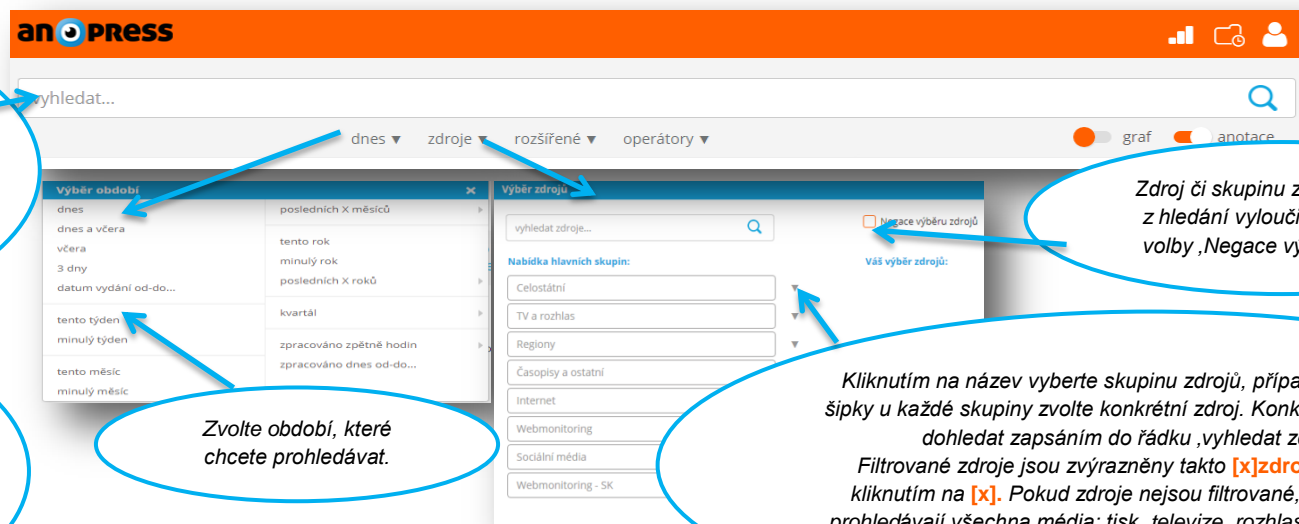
anopress

vyhledat...

dnes ▾ zdroje ▾ rozšířené ▾ operátory ▾

graf anotace

Výběr období ×

dnes
dnes a včera
včera
3 dny
datum vydání od-do...
tento týden
minulý týden
tento měsíc
minulý měsíc

posledních X měsíců
tento rok
minulý rok
posledních X roků
kvartál
zpracováno zpětně hodin
zpracováno dnes od-do...

Výběr zdrojů

vyhledat zdroje...

Negace výběru zdrojů

Nabídka hlavních skupin:

Váš výběr zdrojů:

Celostátní
TV a rozhlas
Regiony
Časopisy a ostatní
Internet
Webmonitoring
Sociální média
Webmonitoring - SK

Zdroj či skupinu z
z hledání vylouči
volby ‚Negace vy

Zvolte období, které chcete prohledávat.

Kliknutím na název vyberte skupinu zdrojů,řípa
šipky u každé skupiny zvolte konkrétní zdroj. Konk
dohledat zapsáním do řádku ‚vyhledat z
Filtrované zdroje jsou zvýrazněny takto [x]zdro
kliknutím na [x]. Pokud zdroje nejsou filtrované,
prohledávají všechna média: tisk, televize, rozhlas